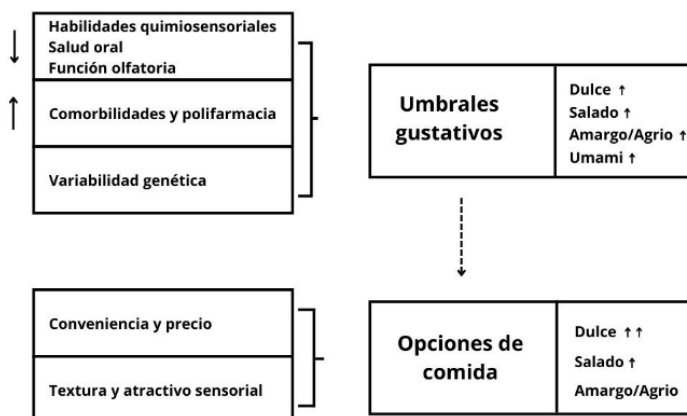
↓ Habilidades quimiosensoriales
Salud oral
Función olfatoria

↑ Comorbilidades y polifarmacia

Variabilidad genética

Umbrales gustativos

Dulce ↑
Salado ↑
Amargo/Agrio ↑
Umami ↑

Conveniencia y precio

Textura y atractivo sensorial

Opciones de comida

Dulce ↑↑
Salado ↑
Amargo/Agrio